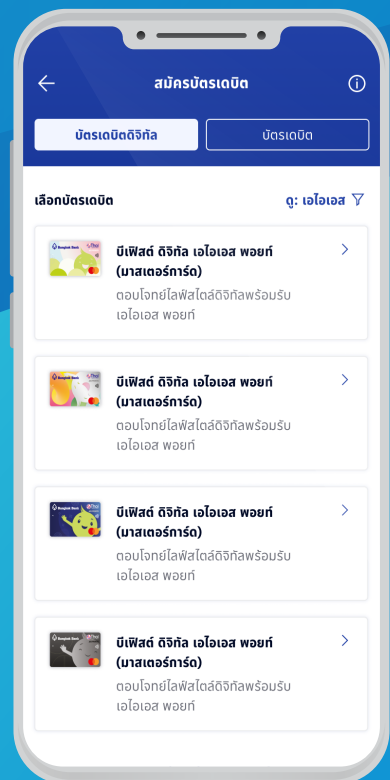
สมัครบัตรเดบิต

บัตรเดบิตดิจิทัล

บัตรเดบิต

เลือกบัตรเดบิต

ดู: เอไอเอส

บีเฟิสต์ ดิจิทัล เอไอเอส พอยท์ (มาสเตอร์การ์ด)
ตอบโจทย์ไลฟ์สไตล์ดิจิทัลพร้อมรับเอไอเอส พอยท์

บีเฟิสต์ ดิจิทัล เอไอเอส พอยท์ (มาสเตอร์การ์ด)
ตอบโจทย์ไลฟ์สไตล์ดิจิทัลพร้อมรับเอไอเอส พอยท์

บีเฟิสต์ ดิจิทัล เอไอเอส พอยท์ (มาสเตอร์การ์ด)
ตอบโจทย์ไลฟ์สไตล์ดิจิทัลพร้อมรับเอไอเอส พอยท์

บีเฟิสต์ ดิจิทัล เอไอเอส พอยท์ (มาสเตอร์การ์ด)
ตอบโจทย์ไลฟ์สไตล์ดิจิทัลพร้อมรับเอไอเอส พอยท์